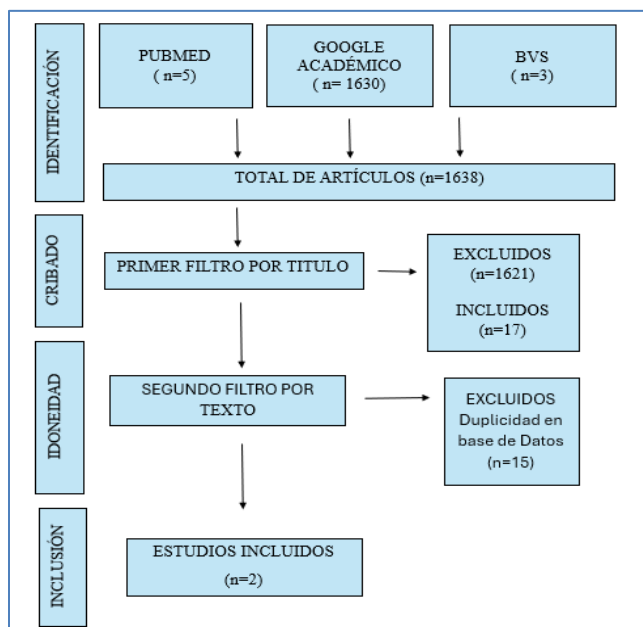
IDENTIFICACIÓN

PUBMED
( n=5)

GOOGLE ACADÉMICO
( n= 1630)

BVS
( n=3)

TOTAL DE ARTÍCULOS (n=1638)

CRIBADO

PRIMER FILTRO POR TITULO

EXCLUIDOS
(n=1621)

INCLUIDOS
(n=17)

IDONEIDAD

SEGUNDO FILTRO POR TEXTO

EXCLUIDOS
Duplicidad en base de Datos
(n=15)

INCLUSIÓN

ESTUDIOS INCLUIDOS
(n=2)